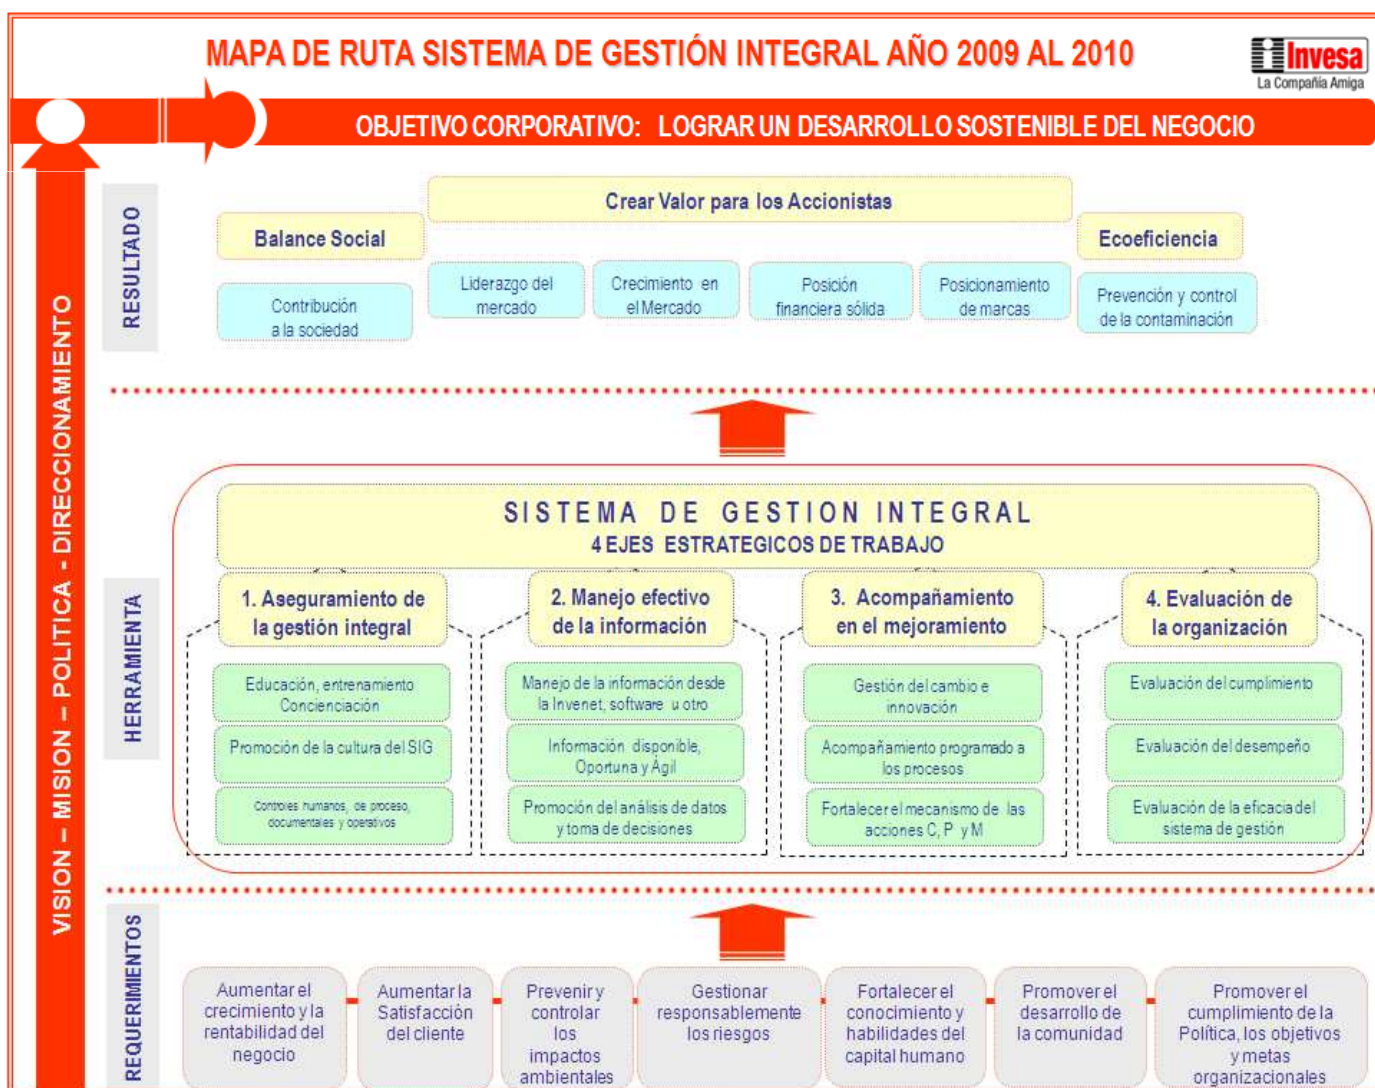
MAPA DE RUTA SISTEMA DE GESTIÓN INTEGRAL AÑO 2009 AL 2010

Invesa
La Compañía Amiga

OBJETIVO CORPORATIVO: LOGRAR UN DESARROLLO SOSTENIBLE DEL NEGOCIO

VISION – MISION – POLITICA - DIRECCIONAMIENTO

RESULTADO

Crear Valor para los Accionistas

Balance Social

Ecoeficiencia

Contribución a la sociedad

Liderazgo del mercado

Crecimiento en el Mercado

Posición financiera sólida

Posicionamiento de marcas

Prevención y control de la contaminación

HERRAMIENTA

SISTEMA DE GESTION INTEGRAL
4 EJES ESTRATEGICOS DE TRABAJO

1. Aseguramiento de la gestión integral

Educación, entrenamiento Concienciación

Promoción de la cultura del SIG

Controles humanos, de proceso, documentales y operativos

2. Manejo efectivo de la información

Manejo de la información desde la Invenet, software u otro

Información disponible, Oportuna y Ágil

Promoción del análisis de datos y toma de decisiones

3. Acompañamiento en el mejoramiento

Gestión del cambio e innovación

Acompañamiento programado a los procesos

Fortalecer el mecanismo de las acciones C, P y M

4. Evaluación de la organización

Evaluación del cumplimiento

Evaluación del desempeño

Evaluación de la eficacia del sistema de gestión

REQUERIMIENTOS

Aumentar el crecimiento y la rentabilidad del negocio

Aumentar la Satisfacción del cliente

Prevenir y controlar los impactos ambientales

Gestionar responsablemente los riesgos

Fortalecer el conocimiento y habilidades del capital humano

Promover el desarrollo de la comunidad

Promover el cumplimiento de la Política, los objetivos y metas organizacionales